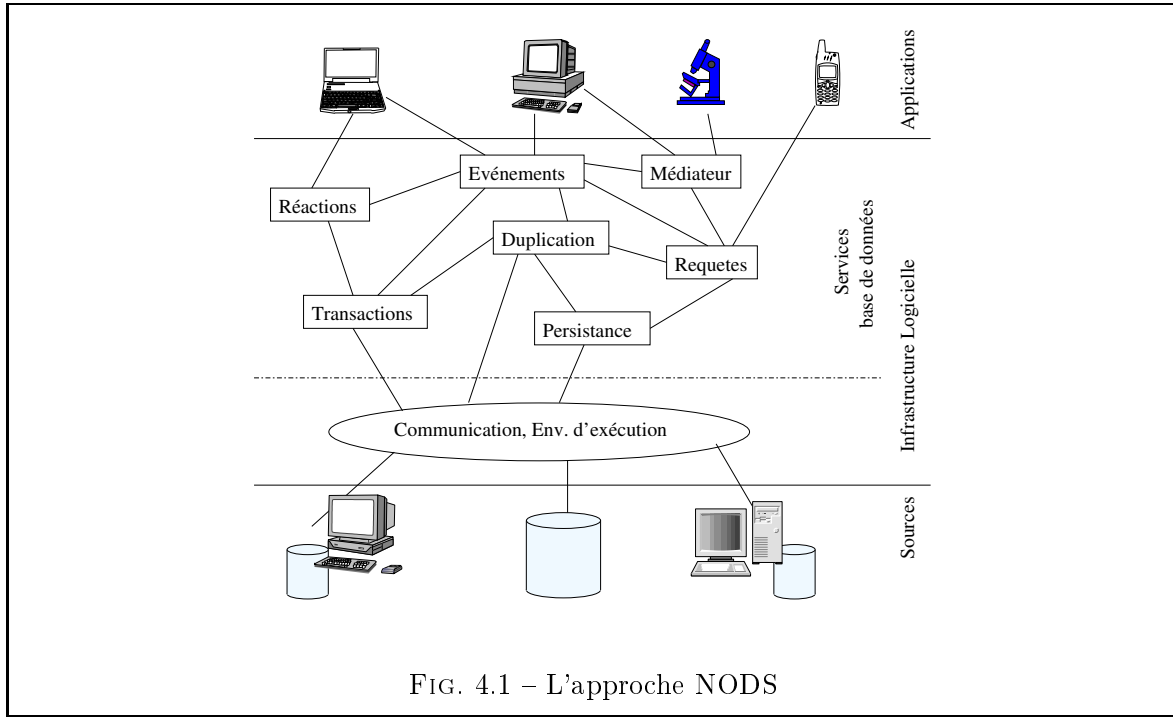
Applications

Evénements

Médiateur

Réactions

Services base de données

Duplication

Requetes

Infrastructure Logicielle

Transactions

Persistance

Communication, Env. d'exécution

Sources

Fig. 4.1 – L'approche NODS